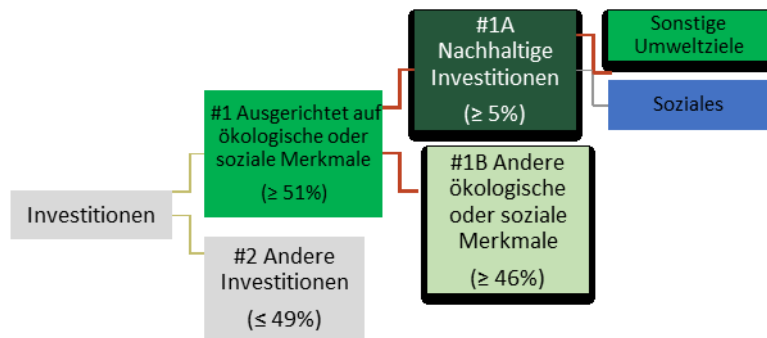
Investitionen

#1 Ausgerichtet auf ökologische oder soziale Merkmale

(≥ 51%)

#2 Andere Investitionen

(≤ 49%)

#1A Nachhaltige Investitionen

(≥ 5%)

#1B Andere ökologische oder soziale Merkmale

(≥ 46%)

Sonstige Umweltziele

Soziales